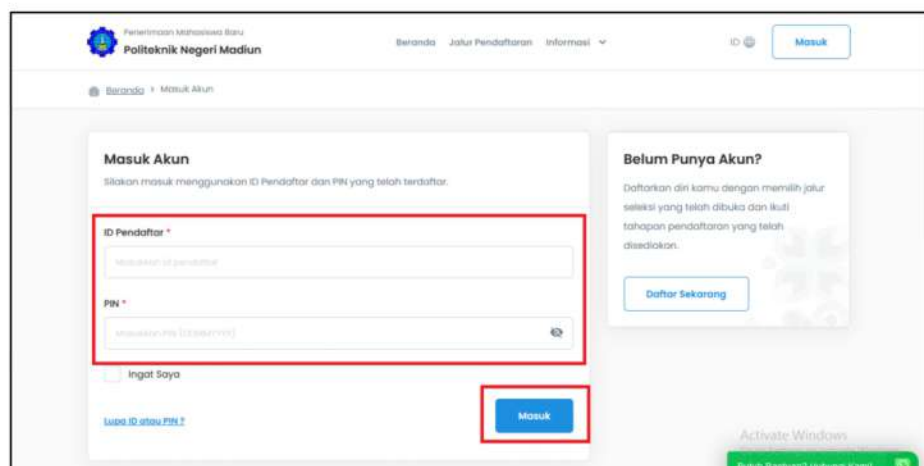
Penerimaan Mahasiswa Baru
Politeknik Negeri Madiun

Beranda Jalur Pendaftaran Informasi

ID

Masuk

Beranda > Masuk Akun

Masuk Akun

Silakan masuk menggunakan ID Pendaftar dan PIN yang telah terdaftar.

ID Pendaftar *

Masukkan id pendaftar

PIN *

Masukkan PIN (DDMMYYYY)

Ingat Saya

Lupa ID atau PIN ?

Masuk

Belum Punya Akun?

Daftarkan diri kamu dengan memilih jalur seleksi yang telah dibuka dan ikuti tahapan pendaftaran yang telah disediakan.

Daftar Sekarang

Activate Windows

Butuh Bantuan? Hubungi Kami